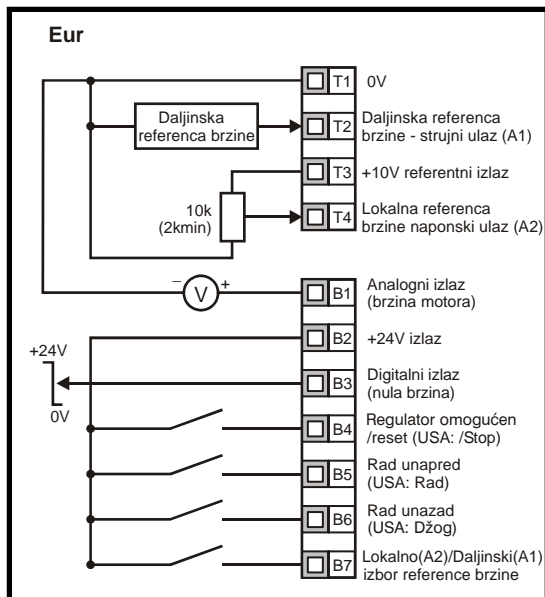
Eur

Daljinska referenca brzine

T1 0V

T2 Daljinska referenca brzine - strujni ulaz (A1)

T3 +10V referentni izlaz

10k (2kmin)

T4 Lokalna referenca brzine naponski ulaz (A2)

− V +

B1 Analogni izlaz (brzina motora)

B2 +24V izlaz

+24V

0V

B3 Digitalni izlaz (nula brzina)

B4 Regulator omogućen /reset (USA: /Stop)

B5 Rad unapred (USA: Rad)

B6 Rad unazad (USA: Džog)

B7 Lokalno(A2)/Daljinski(A1) izbor reference brzine